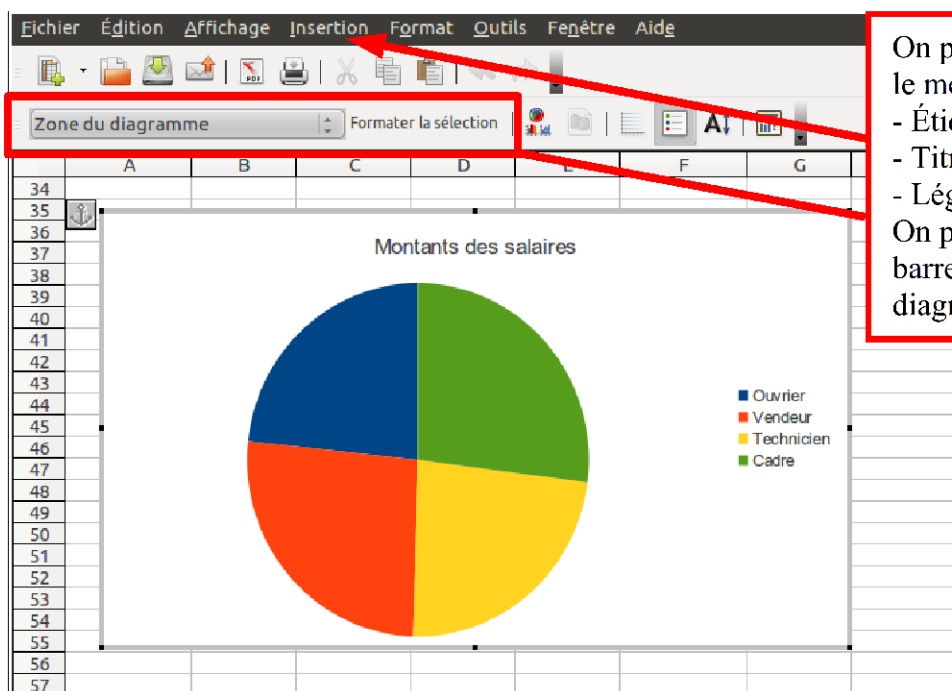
Fichier Édition Affichage Insertion Format Outils Fenêtre Aide

Zone du diagramme Formater la sélection

A B C D E F G

34
35
36
37
38
39
40
41
42
43
44
45
46
47
48
49
50
51
52
53
54
55
56
57

Montants des salaires

Ouvrier
Vendeur
Technicien
Cadre

On p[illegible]
le m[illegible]
- Éti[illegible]
- Tit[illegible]
- Lég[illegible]
On p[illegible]
barr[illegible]
diag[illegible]